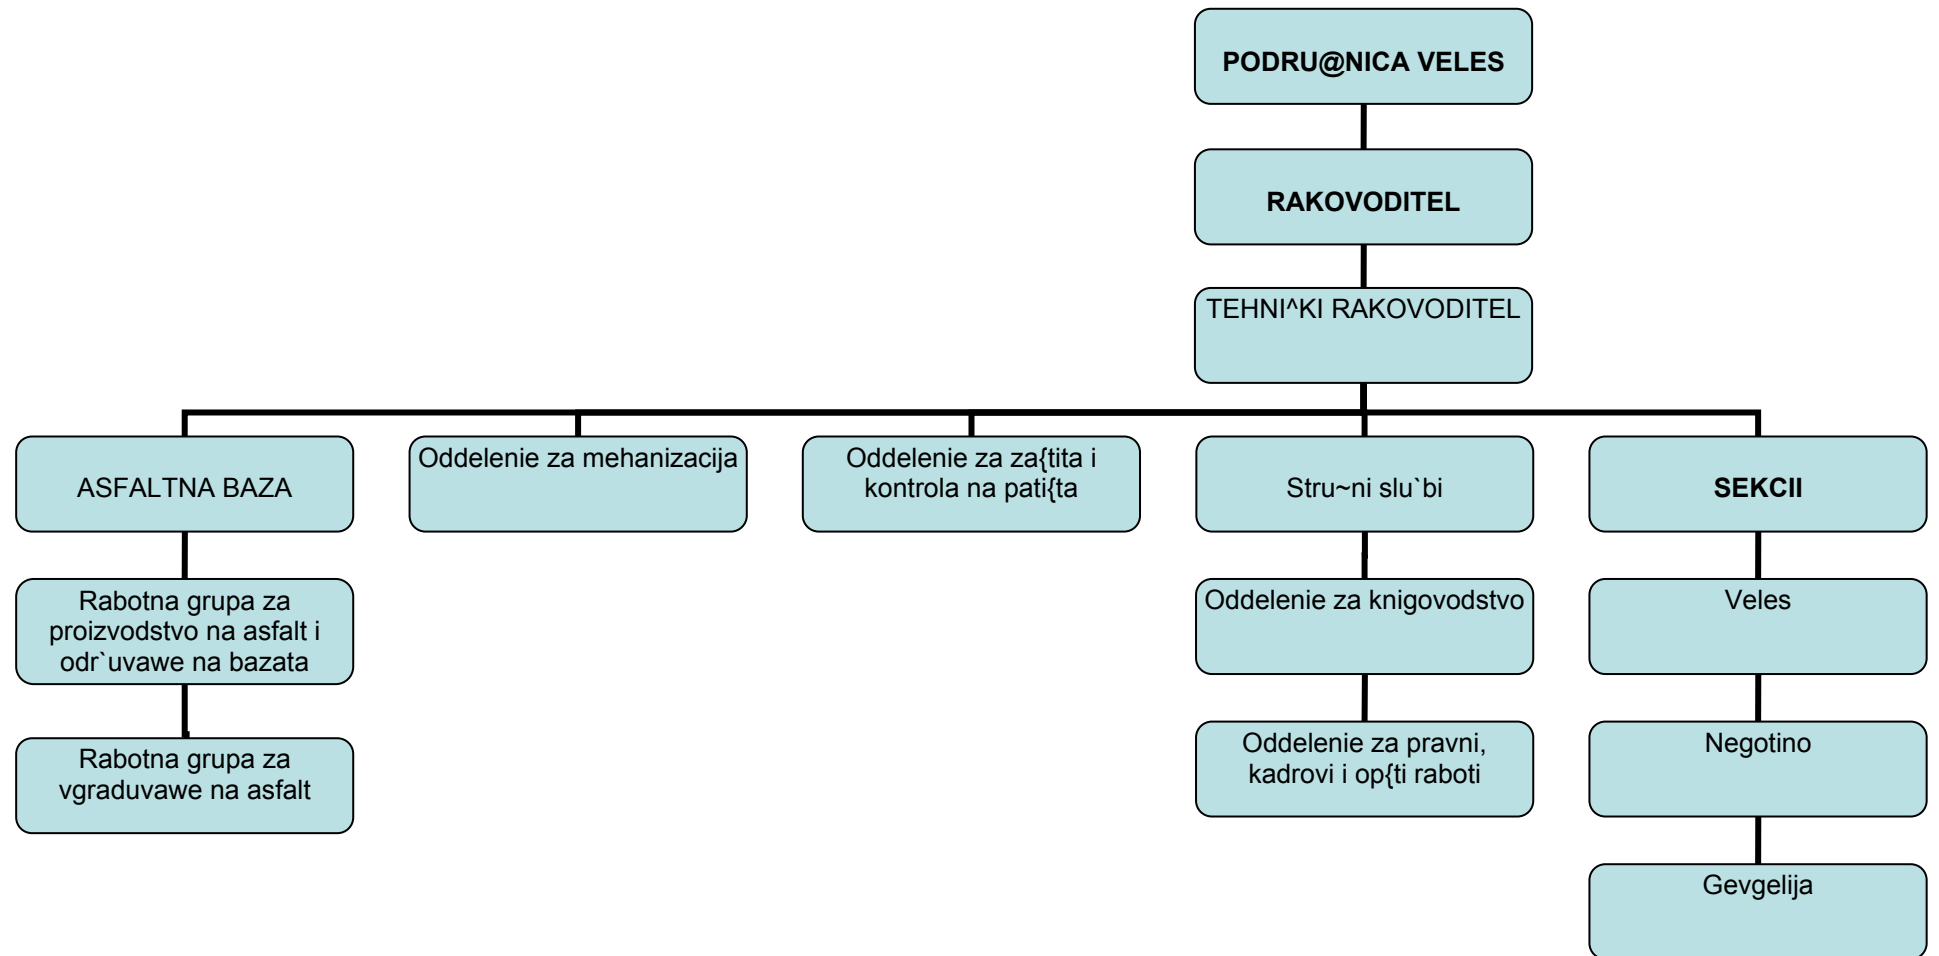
PODRU@NICA VELES

RAKOVODITEL

TEHNI^KI RAKOVODITEL

ASFALTNA BAZA

Oddelenie za mehanizacija

Oddelenie za za{tita i kontrola na pati{ta

Stru~ni slu`bi

SEKCII

Rabotna grupa za proizvodstvo na asfalt i odr`uvawe na bazata

Rabotna grupa za vgraduvawe na asfalt

Oddelenie za knigovodstvo

Oddelenie za pravni, kadrovi i op{ti raboti

Veles

Negotino

Gevgelija